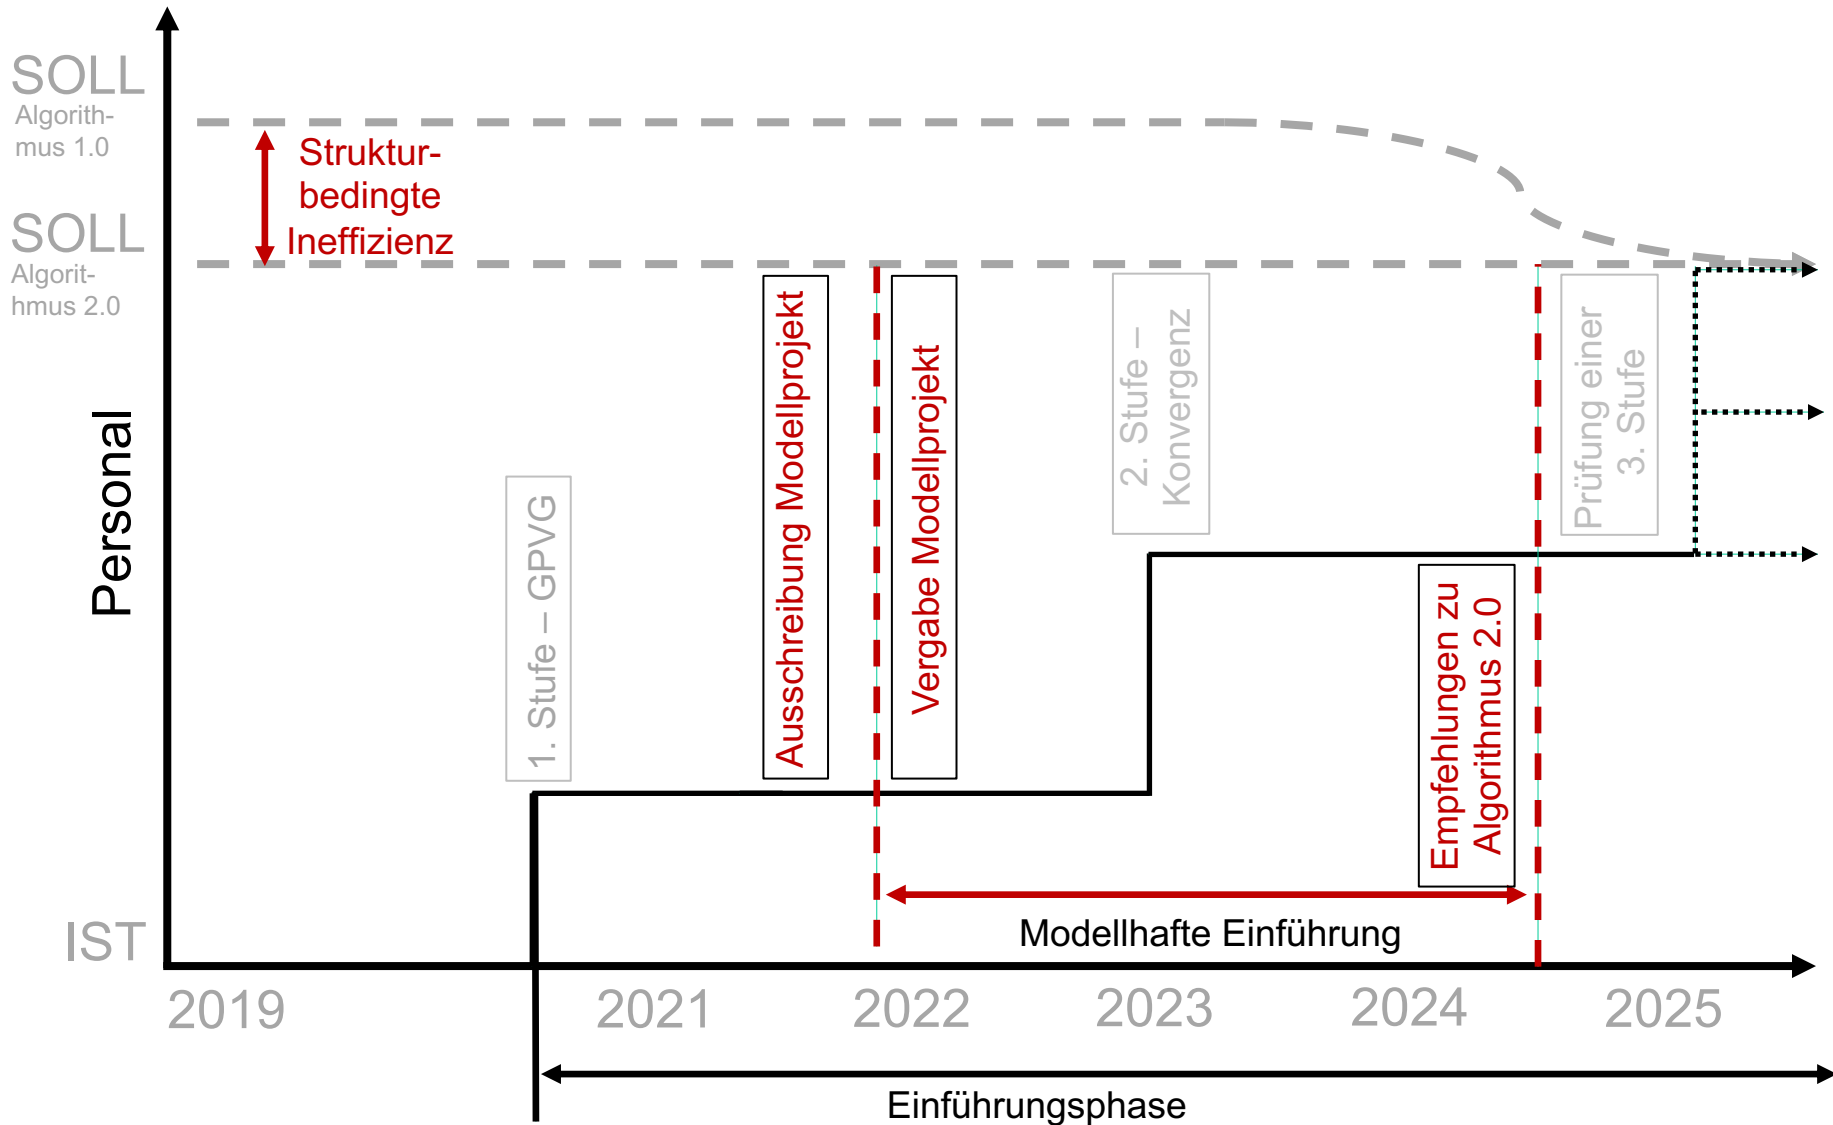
SOLL
Algorithmus 1.0

SOLL
Algorithmus 2.0

Struktur-bedingte Ineffizienz

Personal

1. Stufe – GPVG

Ausschreibung Modellprojekt

Vergabe Modellprojekt

2. Stufe – Konvergenz

Prüfung einer 3. Stufe

Empfehlungen zu Algorithmus 2.0

Modellhafte Einführung

IST

2019 2021 2022 2023 2024 2025

Einführungsphase